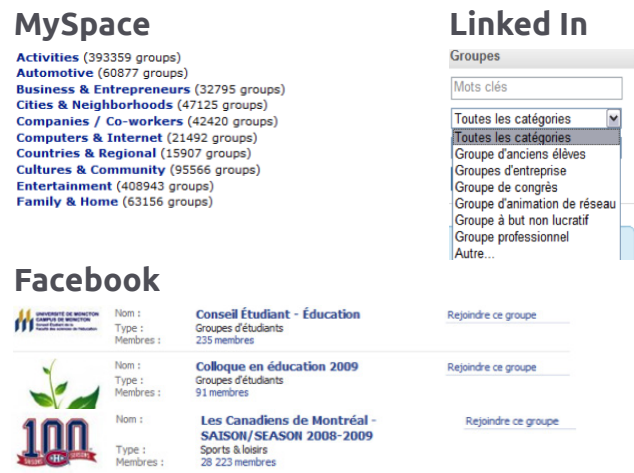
MySpace

Activities (393359 groups)
Automotive (60877 groups)
Business & Entrepreneurs (32795 groups)
Cities & Neighborhoods (47125 groups)
Companies / Co-workers (42420 groups)
Computers & Internet (21492 groups)
Countries & Regional (15907 groups)
Cultures & Community (95566 groups)
Entertainment (408943 groups)
Family & Home (63156 groups)

Linked In

Groupes

Mots clés

Toutes les catégories

Toutes les catégories
Groupe d'anciens élèves
Groupes d'entreprise
Groupe de congrès
Groupe d'animation de réseau
Groupe à but non lucratif
Groupe professionnel
Autre...

Facebook

UNIVERSITÉ DE MONCTON CAMPUS DE MONCTON

Nom : Conseil Étudiant - Éducation
Type : Groupes d'étudiants
Membres : 235 membres

Rejoindre ce groupe

Nom : Colloque en éducation 2009
Type : Groupes d'étudiants
Membres : 91 membres

Rejoindre ce groupe

100

Nom : Les Canadiens de Montréal - SAISON/SEASON 2008-2009
Type : Sports & loisirs
Membres : 28 223 membres

Rejoindre ce groupe